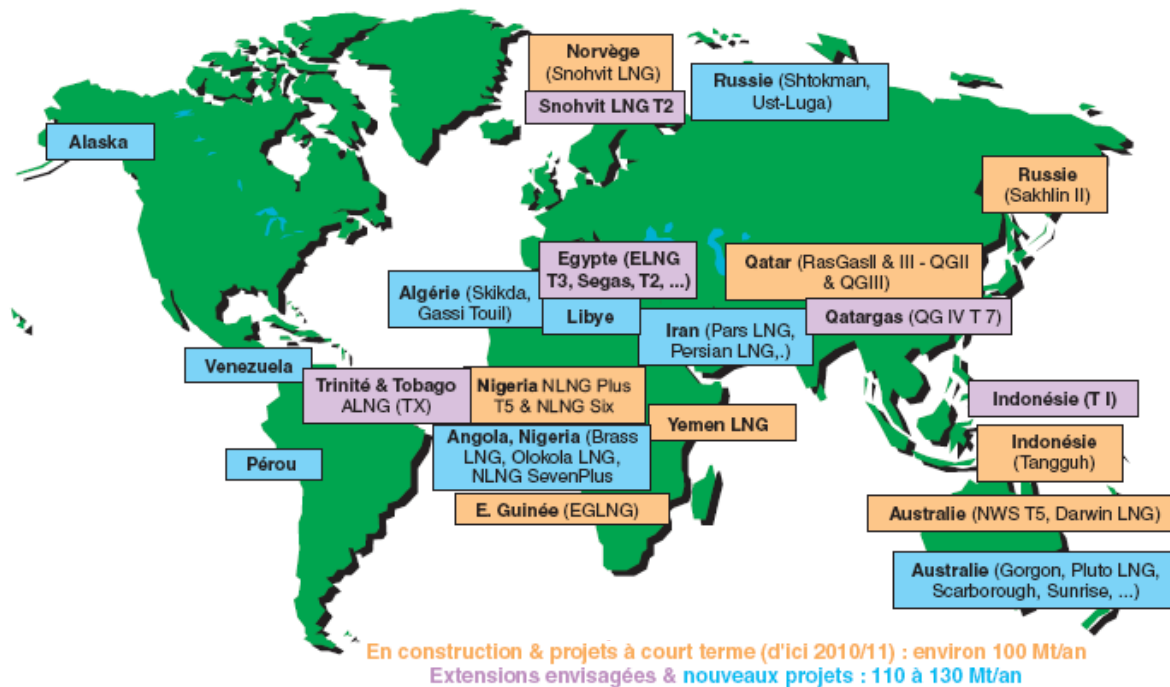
Norvège (Snohvit LNG)

Snohvit LNG T2

Russie (Shtokman, Ust-Luga)

Alaska

Russie (Sakhlin II)

Egypte (ELNG T3, Segas, T2, ...)

Qatar (RasGasII & III - QGII & QGIII)

Algérie (Skikda, Gassi Touil)

Libye

Qatargas (QG IV T 7)

Iran (Pars LNG, Persian LNG,.)

Venezuela

Trinité & Tobago ALNG (TX)

Nigeria NLNG Plus T5 & NLNG Six

Indonésie (T I)

Yemen LNG

Angola, Nigeria (Brass LNG, Olokola LNG, NLNG SevenPlus

Indonésie (Tangguh)

Pérou

E. Guinée (EGLNG)

Australie (NWS T5, Darwin LNG)

Australie (Gorgon, Pluto LNG, Scarborough, Sunrise, ...)

En construction & projets à court terme (d'ici 2010/11) : environ 100 Mt/an
Extensions envisagées & nouveaux projets : 110 à 130 Mt/an